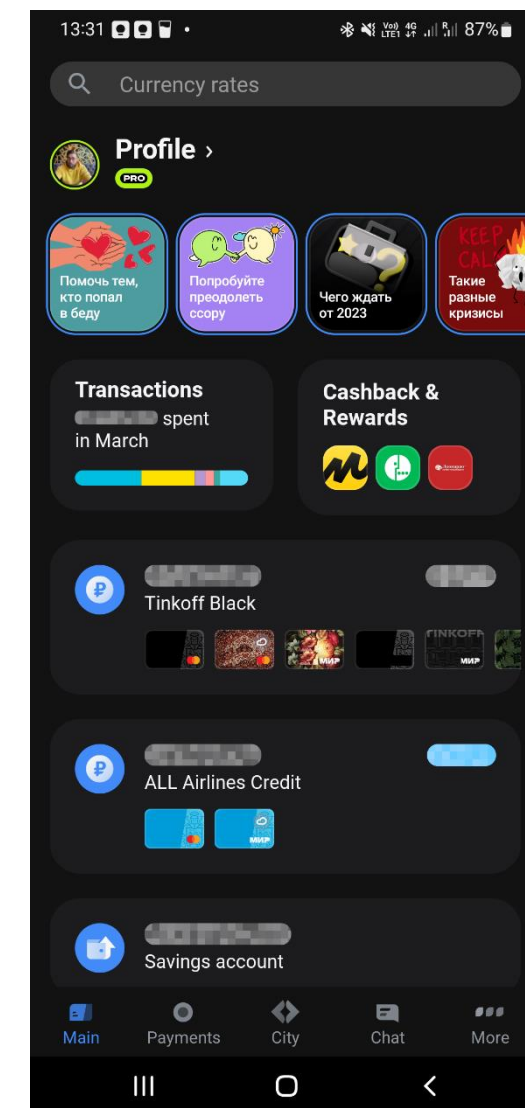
13:31 • 87%

Currency rates

Profile ›
PRO

Помочь тем, кто попал в беду

Попробуйте преодолеть ссору

Чего ждать от 2023

KEEP CAL

Такие разные кризисы

Transactions
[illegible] spent in March

Cashback & Rewards

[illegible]
Tinkoff Black
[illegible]

МИР

TINKOFF

МИР

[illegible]
ALL Airlines Credit
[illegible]

МИР

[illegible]
Savings account

Main
Payments
City
Chat
More